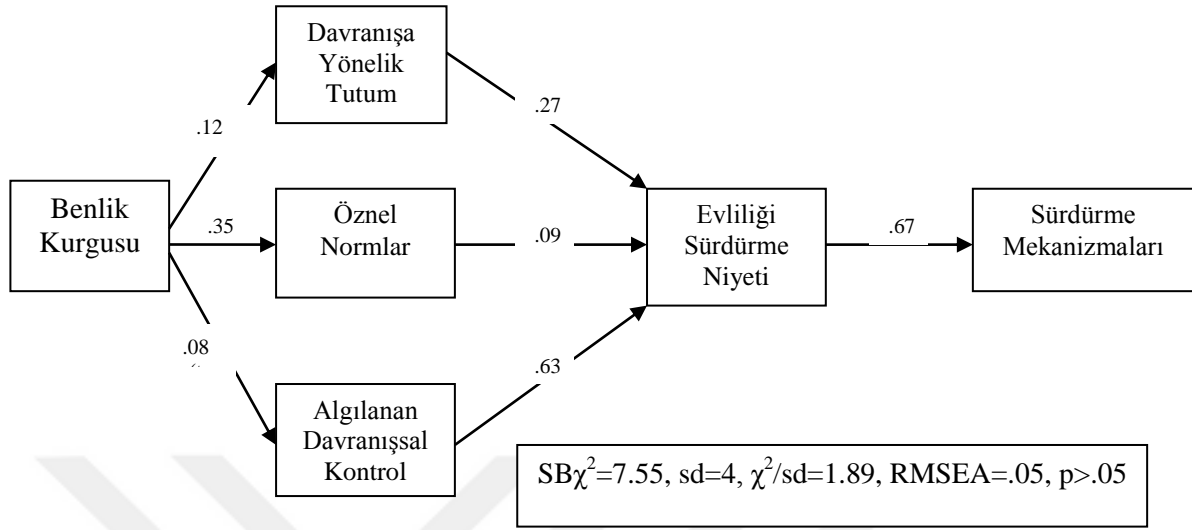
Davranışa Yönelik Tutum

.12

.27

Benlik Kurgusu

.35

Öznel Normlar

.09

Evliliği Sürdürme Niyeti

.67

Sürdürme Mekanizmaları

.08

.63

Algılanan Davranışsal Kontrol

SB$\chi^2$=7.55, sd=4, $\chi^2$/sd=1.89, RMSEA=.05, p>.05